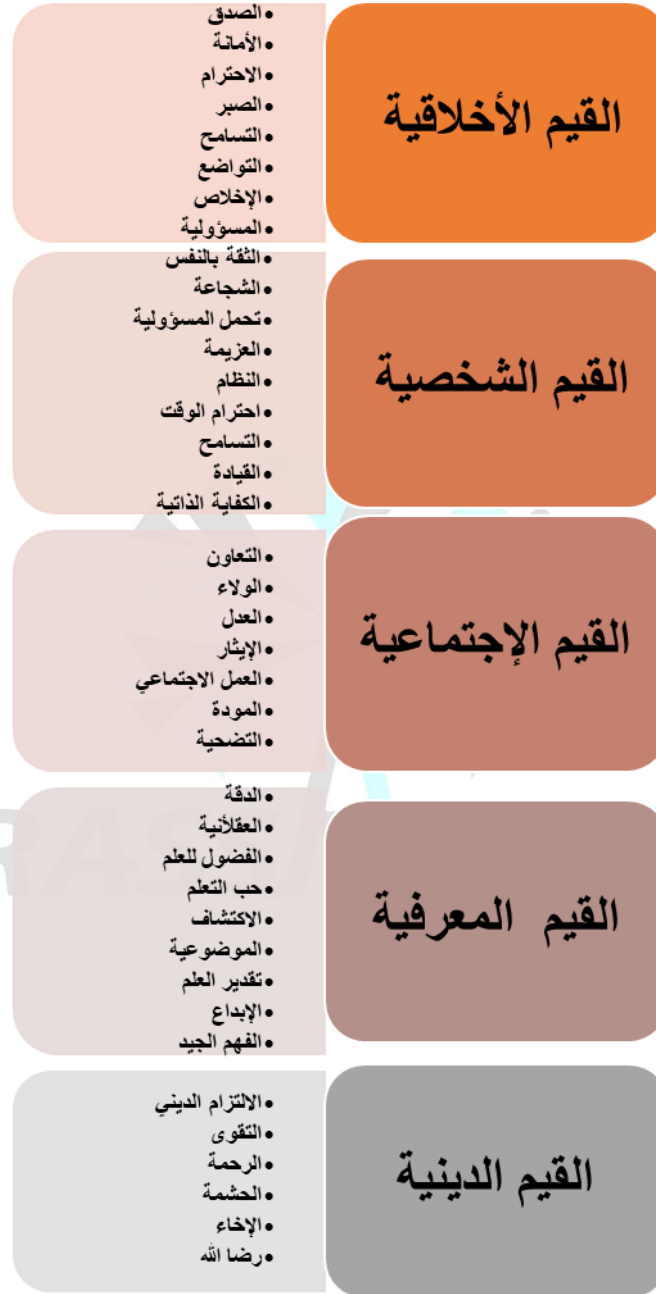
القيم الأخلاقية

• الصدق
• الأمانة
• الاحترام
• الصبر
• التسامح
• التواضع
• الإخلاص
• المسؤولية

القيم الشخصية

• الثقة بالنفس
• الشجاعة
• تحمل المسؤولية
• العزيمة
• النظام
• احترام الوقت
• التسامح
• القيادة
• الكفاية الذاتية

القيم الإجتماعية

• التعاون
• الولاء
• العدل
• الإيثار
• العمل الاجتماعي
• المودة
• التضحية

القيم المعرفية

• الدقة
• العقلانية
• الفضول للعلم
• حب التعلم
• الاكتشاف
• الموضوعية
• تقدير العلم
• الإبداع
• الفهم الجيد

القيم الدينية

• الالتزام الديني
• التقوى
• الرحمة
• الحشمة
• الإخاء
• رضا الله